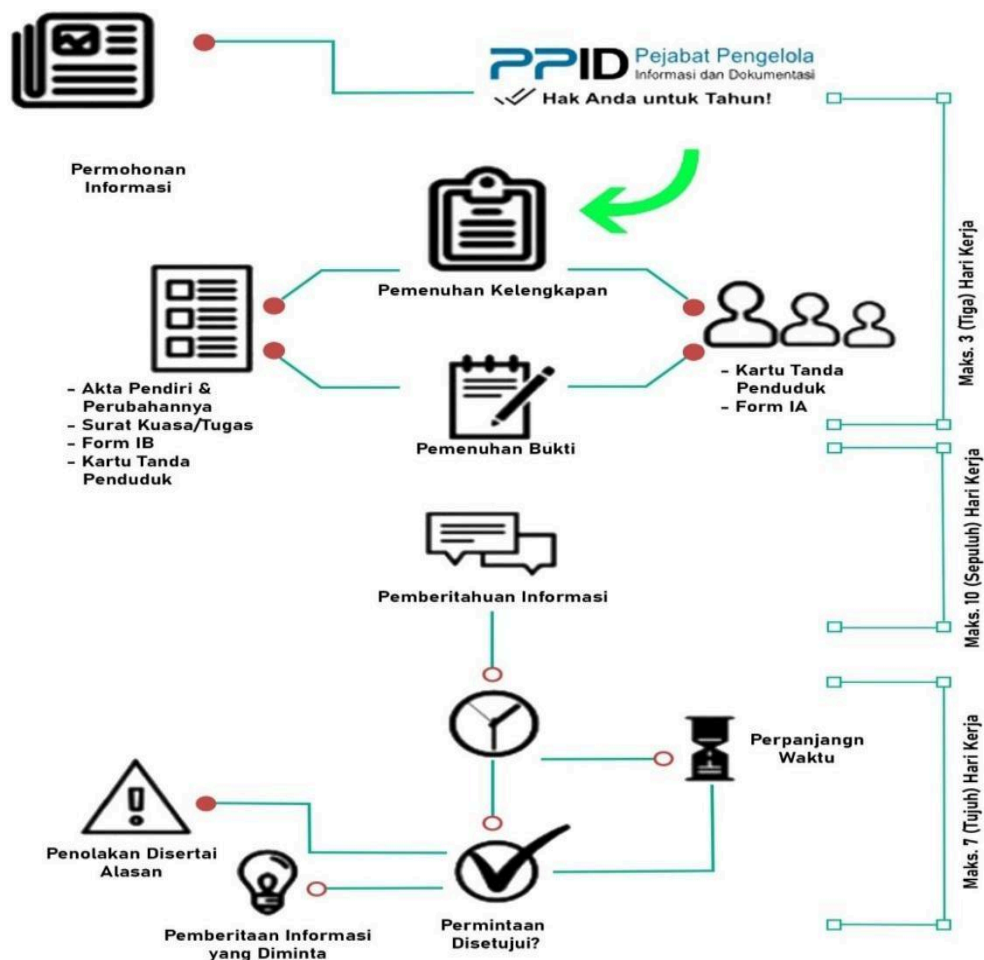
PPID Pejabat Pengelola Informasi dan Dokumentasi
Hak Anda untuk Tahun!

Permohonan Informasi

Pemenuhan Kelengkapan

- Akta Pendiri & Perubahannya
- Surat Kuasa/Tugas
- Form IB
- Kartu Tanda Penduduk

Pemenuhan Bukti

- Kartu Tanda Penduduk
- Form IA

Maks. 3 (Tiga) Hari Kerja

Pemberitahuan Informasi

Maks. 10 (Sepuluh) Hari Kerja

Perpanjangn Waktu

Penolakan Disertai Alasan

Pemberitaan Informasi yang Diminta

Permintaan Disetujui?

Maks. 7 (Tujuh) Hari Kerja